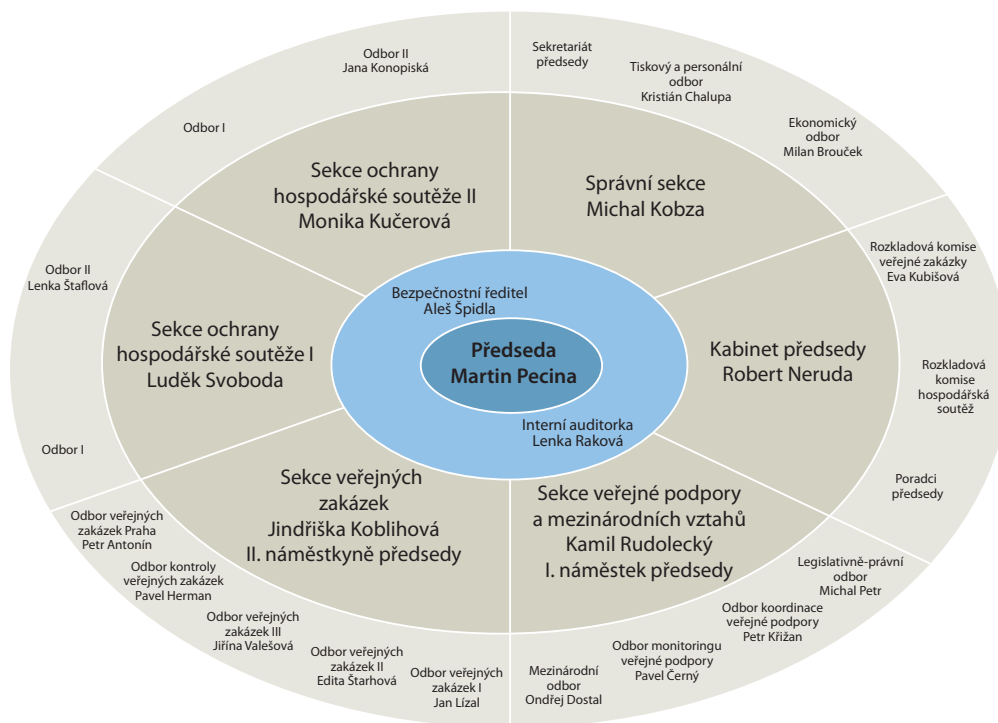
Předseda
Martin Pecina

Bezpečnostní ředitel
Aleš Špidla

Interní auditorka
Lenka Raková

Sekce ochrany hospodářské soutěže II
Monika Kučerová

Správní sekce
Michal Kobza

Kabinet předsedy
Robert Neruda

Sekce veřejné podpory a mezinárodních vztahů
Kamil Rudolecký
I. náměstek předsedy

Sekce veřejných zakázek
Jindřiška Koblihová
II. náměstkyně předsedy

Sekce ochrany hospodářské soutěže I
Luděk Svoboda

Odbor II
Jana Konopiská

Odbor I

Sekretariát předsedy

Tiskový a personální odbor
Kristián Chalupa

Ekonomický odbor
Milan Brouček

Rozkladová komise veřejné zakázky
Eva Kubišová

Rozkladová komise hospodářská soutěž

Poradci předsedy

Legislativně-právní odbor
Michal Petr

Odbor koordinace veřejné podpory
Petr Křižan

Odbor monitoringu veřejné podpory
Pavel Černý

Mezinárodní odbor
Ondřej Dostal

Odbor veřejných zakázek I
Jan Lízal

Odbor veřejných zakázek II
Edita Štarhová

Odbor veřejných zakázek III
Jiřina Valešová

Odbor kontroly veřejných zakázek
Pavel Herman

Odbor veřejných zakázek Praha
Petr Antonín

Odbor I

Odbor II
Lenka Štaflová